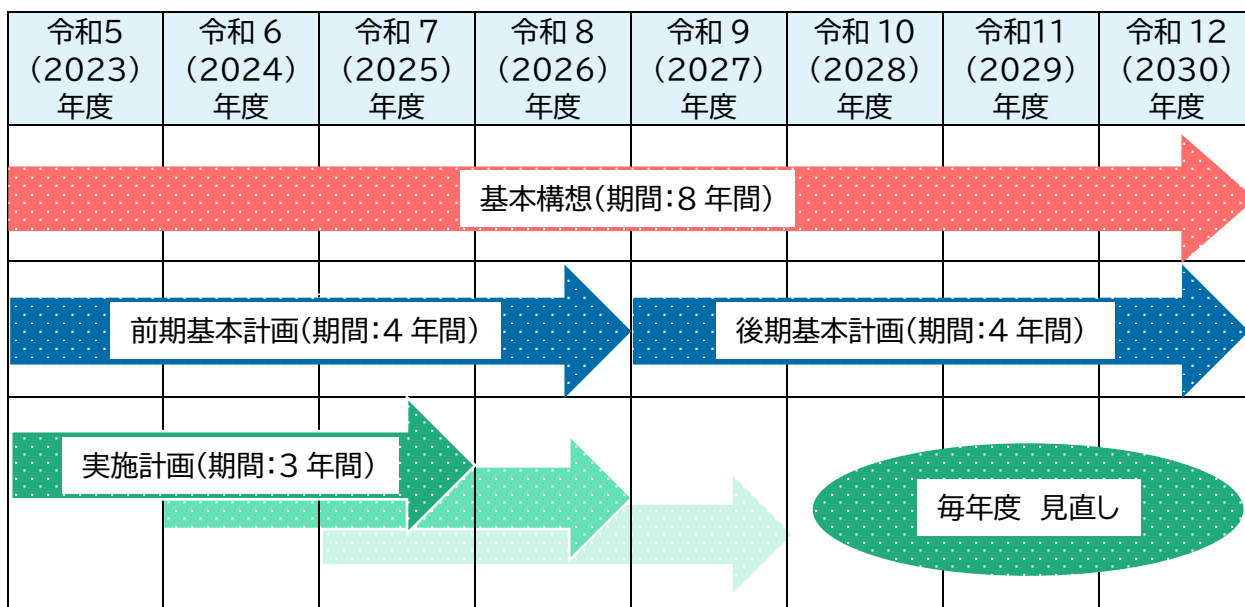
| 令和5（2023）年度 | 令和 6（2024）年度 | 令和 7（2025）年度 | 令和 8（2026）年度 | 令和 9（2027）年度 | 令和 10（2028）年度 | 令和11（2029）年度 | 令和 12（2030）年度 |
|---|---|---|---|---|---|---|---|

基本構想（期間：8 年間）

前期基本計画（期間：4 年間）

後期基本計画（期間：4 年間）

実施計画（期間：3 年間）

毎年度 見直し